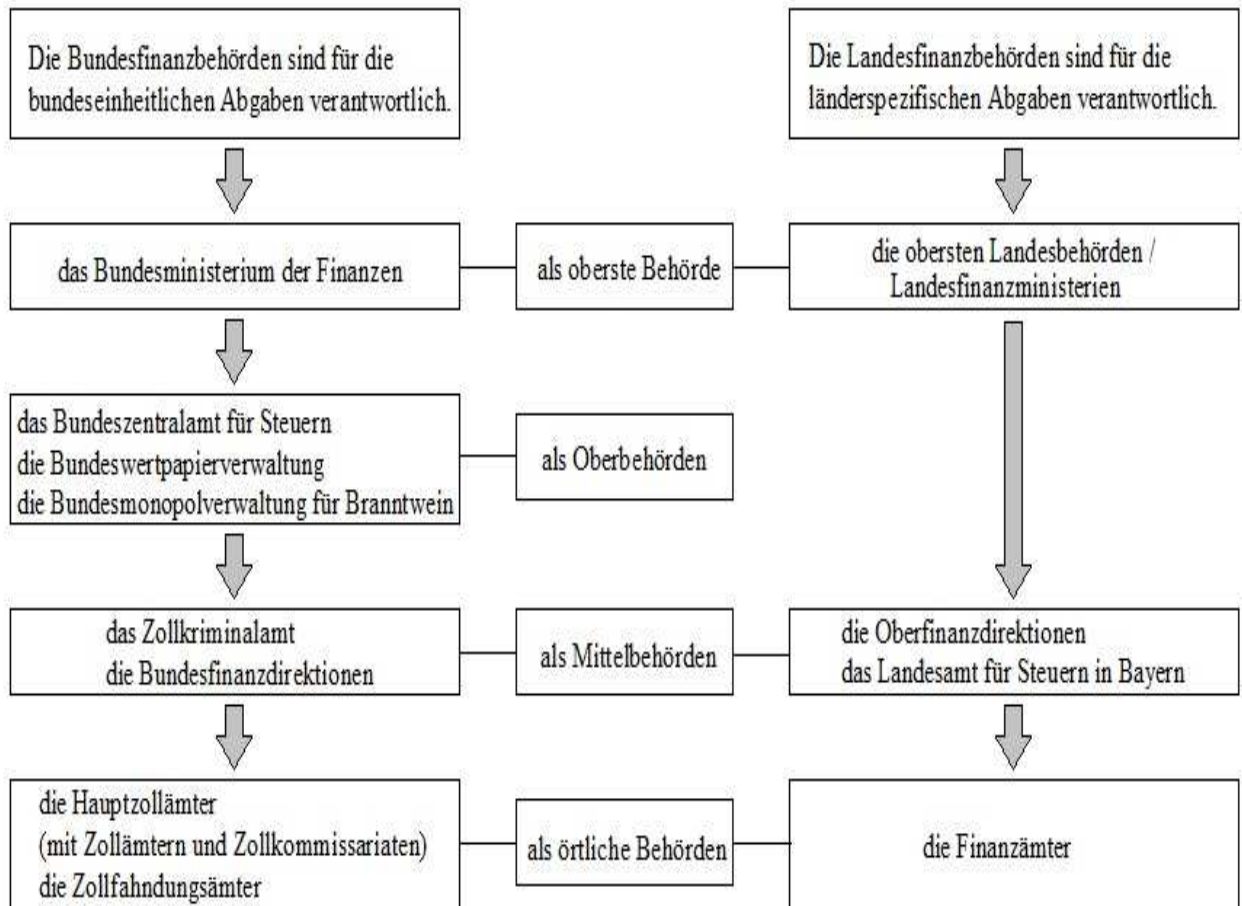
Die Bundesfinanzbehörden sind für die bundeseinheitlichen Abgaben verantwortlich.

Die Landesfinanzbehörden sind für die länderspezifischen Abgaben verantwortlich.

das Bundesministerium der Finanzen

als oberste Behörde

die obersten Landesbehörden / Landesfinanzministerien

das Bundeszentralamt für Steuern
die Bundeswertpapierverwaltung
die Bundesmonopolverwaltung für Branntwein

als Oberbehörden

das Zollkriminalamt
die Bundesfinanzdirektionen

als Mittelbehörden

die Oberfinanzdirektionen
das Landesamt für Steuern in Bayern

die Hauptzollämter
(mit Zollämtern und Zollkommissariaten)
die Zollfahndungsämter

als örtliche Behörden

die Finanzämter